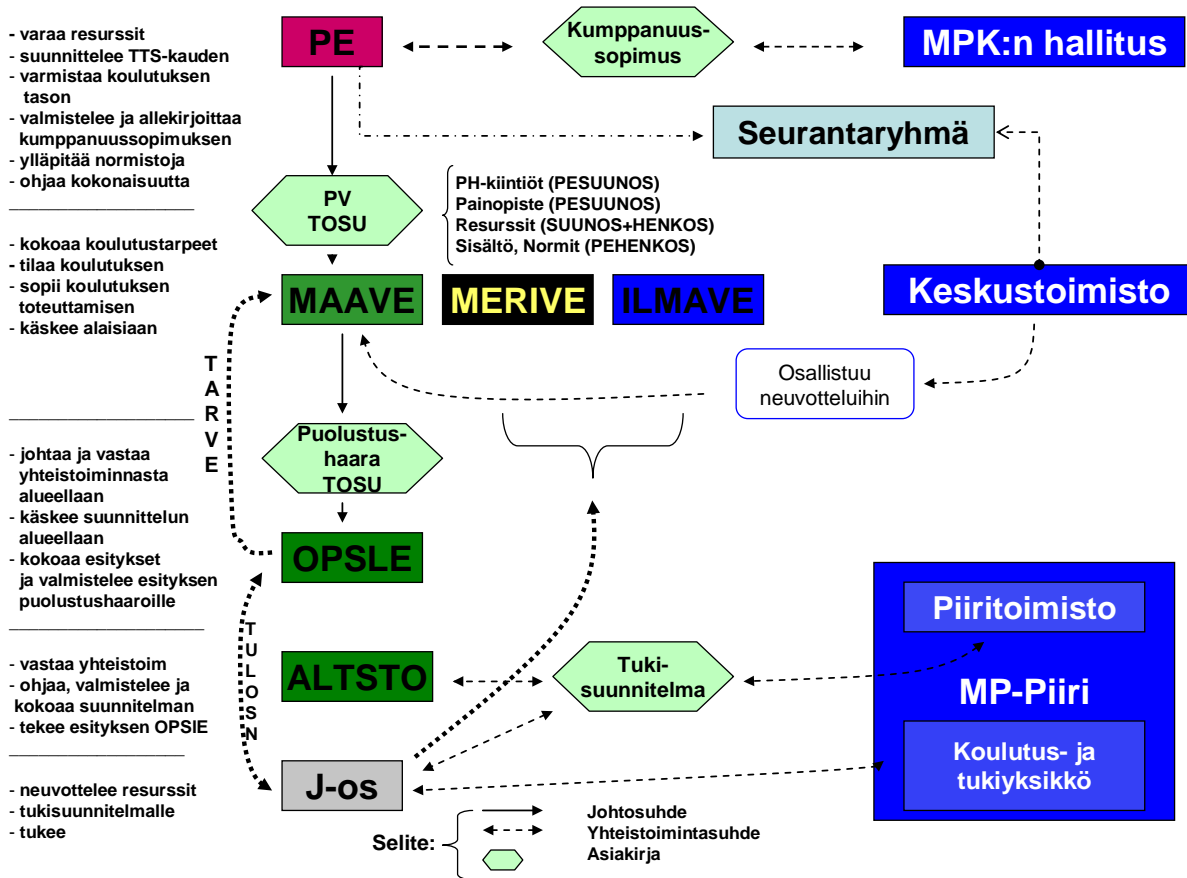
- varaa resurssit
- suunnittelee TTS-kauden
- varmistaa koulutuksen tason
- valmistelee ja allekirjoittaa kumppanuussopimuksen
- ylläpitää normistoja
- ohjaa kokonaisuutta

- kokoaa koulutustarpeet
- tilaa koulutuksen
- sopii koulutuksen toteuttamisen
- käskee alaisiaan

- johtaa ja vastaa yhteistoiminnasta alueellaan
- käskee suunnittelun alueellaan
- kokoaa esitykset ja valmistelee esityksen puolustushaaroille

- vastaa yhteistoim
- ohjaa, valmistelee ja kokoaa suunnitelman
- tekee esityksen OPSIE

- neuvottelee resurssit
- tukisuunnitelmalle
- tukee

PE

Kumppanuus-sopimus

MPK:n hallitus

Seurantaryhmä

PV TOSU

PH-kiintiöt (PESUUNOS)
Painopiste (PESUUNOS)
Resurssit (SUUNOS+HENKOS)
Sisältö, Normit (PEHENKOS)

Keskustoimisto

MAAVE

MERIVE

ILMAVE

TARVE

Osallistuu neuvotteluihin

Puolustus-haara TOSU

OPSLE

TULOSN

ALTSTO

Tuki-suunnitelma

Piiritoimisto

MP-Piiri

Koulutus- ja tukiyksikkö

J-os

Selite:
Johtosuhde
Yhteistoimintasuhde
Asiakirja